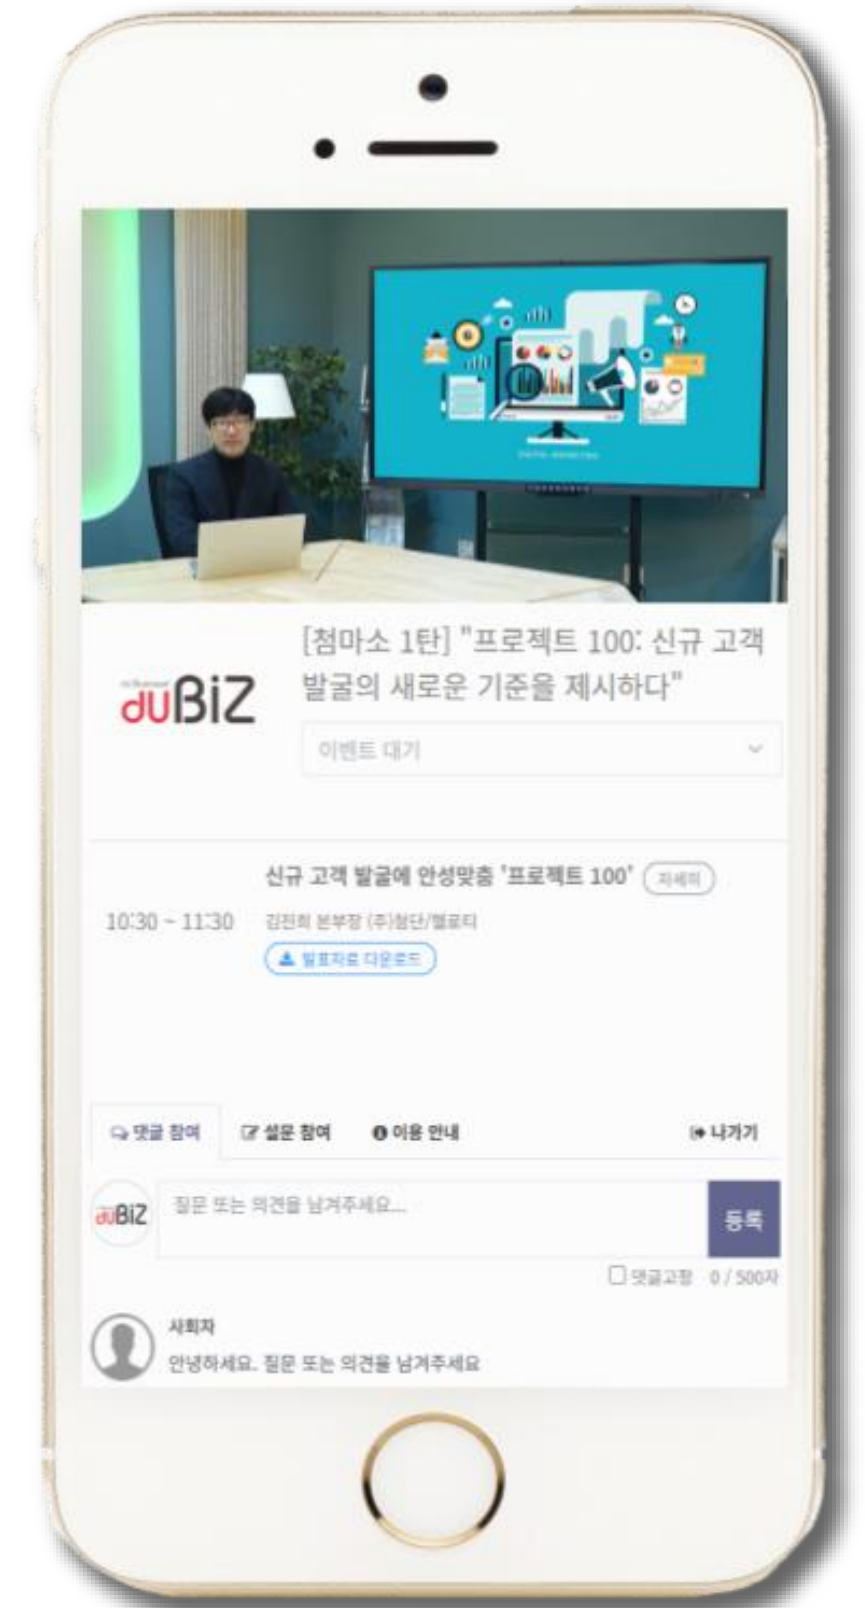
duBiZ

[첨마소 1탄] "프로젝트 100: 신규 고객 발굴의 새로운 기준을 제시하다"

이벤트 대기

신규 고객 발굴에 안성맞춤 '프로젝트 100' 자세히

10:30 ~ 11:30

김진희 본부장 (주)첨단/헬로티

발표자료 다운로드

댓글 참여 설문 참여 이용 안내 나가기

duBiZ

질문 또는 의견을 남겨주세요...

등록

댓글고정 0 / 500자

사회자

안녕하세요. 질문 또는 의견을 남겨주세요